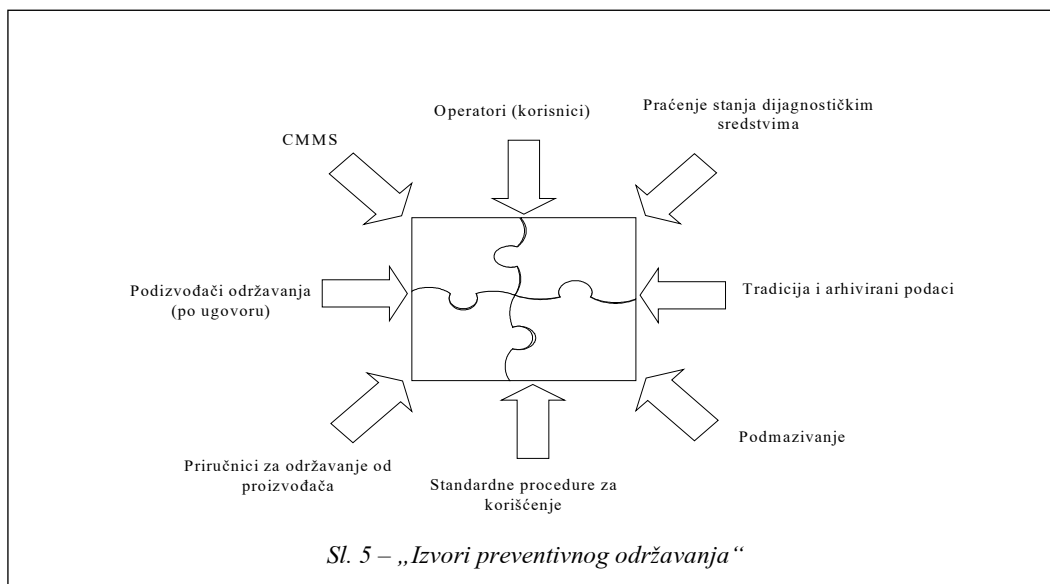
Operatori (korisnici)

Praćenje stanja dijagnostičkim sredstvima

CMMS

Podizvođači održavanja (po ugovoru)

Tradicija i arhivirani podaci

Priručnici za održavanje od proizvođača

Standardne procedure za korišćenje

Podmazivanje

Sl. 5 – „Izvori preventivnog održavanja"